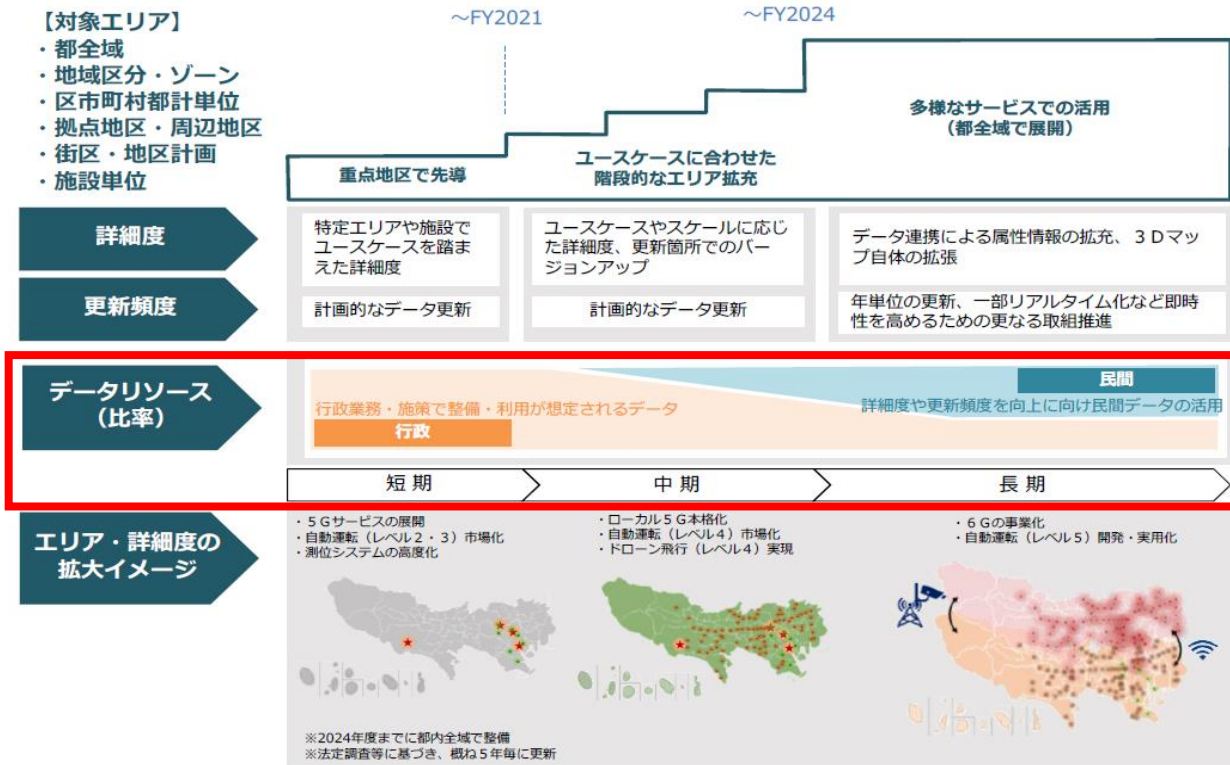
【対象エリア】
・都全域
・地域区分・ゾーン
・区市町村都計単位
・拠点地区・周辺地区
・街区・地区計画
・施設単位

～FY2021
～FY2024

重点地区で先導
ユースケースに合わせた階段的なエリア拡充
多様なサービスでの活用（都全域で展開）

詳細度
特定エリアや施設でユースケースを踏まえた詳細度
ユースケースやスケールに応じた詳細度、更新箇所でのバージョンアップ
データ連携による属性情報の拡充、３Ｄマップ自体の拡張

更新頻度
計画的なデータ更新
計画的なデータ更新
年単位の更新、一部リアルタイム化など即時性を高めるための更なる取組推進

データリソース（比率）
民間
行政業務・施策で整備・利用が想定されるデータ
詳細度や更新頻度を向上に向け民間データの活用
行政

短期
中期
長期

エリア・詳細度の拡大イメージ
・５Ｇサービスの展開
・自動運転（レベル２・３）市場化
・測位システムの高度化
・ローカル５Ｇ本格化
・自動運転（レベル４）市場化
・ドローン飛行（レベル４）実現
・６Ｇの事業化
・自動運転（レベル５）開発・実用化

※2024年度までに都内全域で整備
※法定調査等に基づき、概ね５年毎に更新